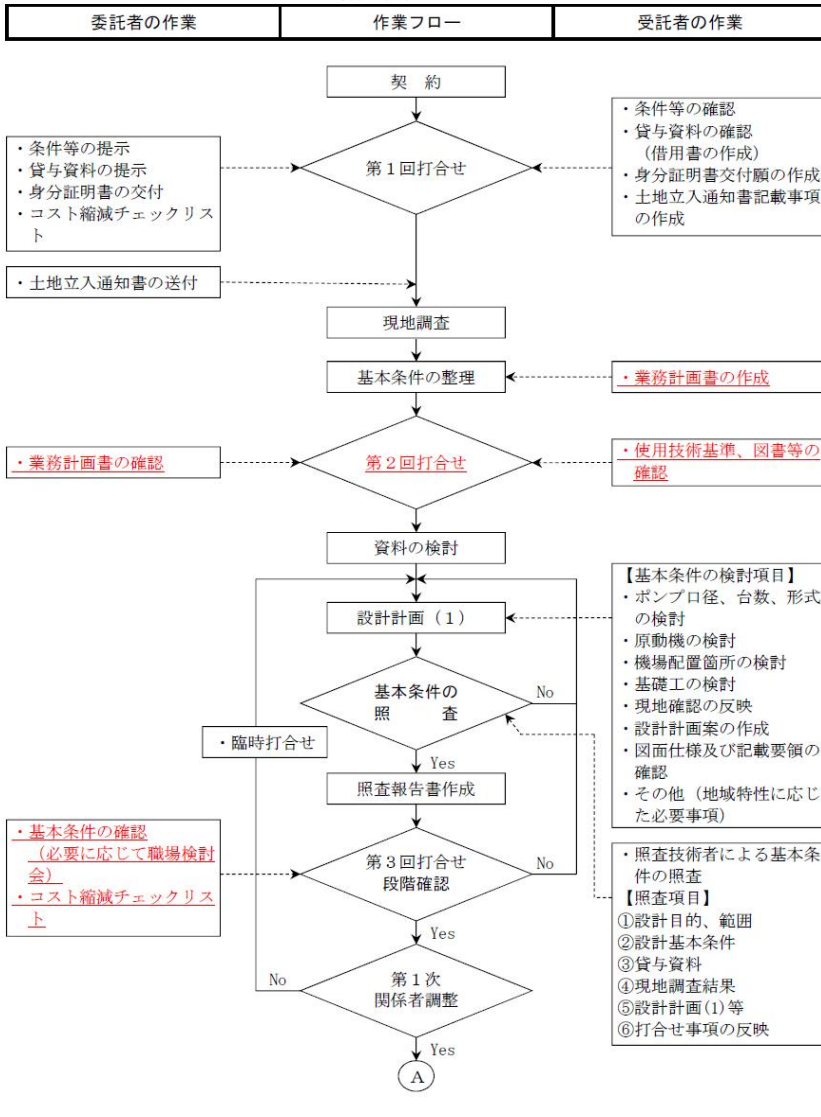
| 委託者の作業 | 作業フロー | 受託者の作業 |
|---|---|---|

契　約

・条件等の確認
・貸与資料の確認
　（借用書の作成）
・身分証明書交付願の作成
・土地立入通知書記載事項の作成

・条件等の提示
・貸与資料の提示
・身分証明書の交付
・コスト縮減チェックリスト

第１回打合せ

・土地立入通知書の送付

現地調査

基本条件の整理

・業務計画書の作成

・業務計画書の確認

第２回打合せ

・使用技術基準、図書等の確認

資料の検討

【基本条件の検討項目】
・ポンプ口径、台数、形式の検討
・原動機の検討
・機場配置箇所の検討
・基礎工の検討
・現地確認の反映
・設計計画案の作成
・図面仕様及び記載要領の確認
・その他（地域特性に応じた必要事項）

設計計画（１）

基本条件の照　査

No

・臨時打合せ

Yes

照査報告書作成

・基本条件の確認
　（必要に応じて職場検討会）
・コスト縮減チェックリスト

第３回打合せ
段階確認

No

・照査技術者による基本条件の照査
【照査項目】
①設計目的、範囲
②設計基本条件
③貸与資料
④現地調査結果
⑤設計計画(1)等
⑥打合せ事項の反映

Yes

No

第１次
関係者調整

Yes

A